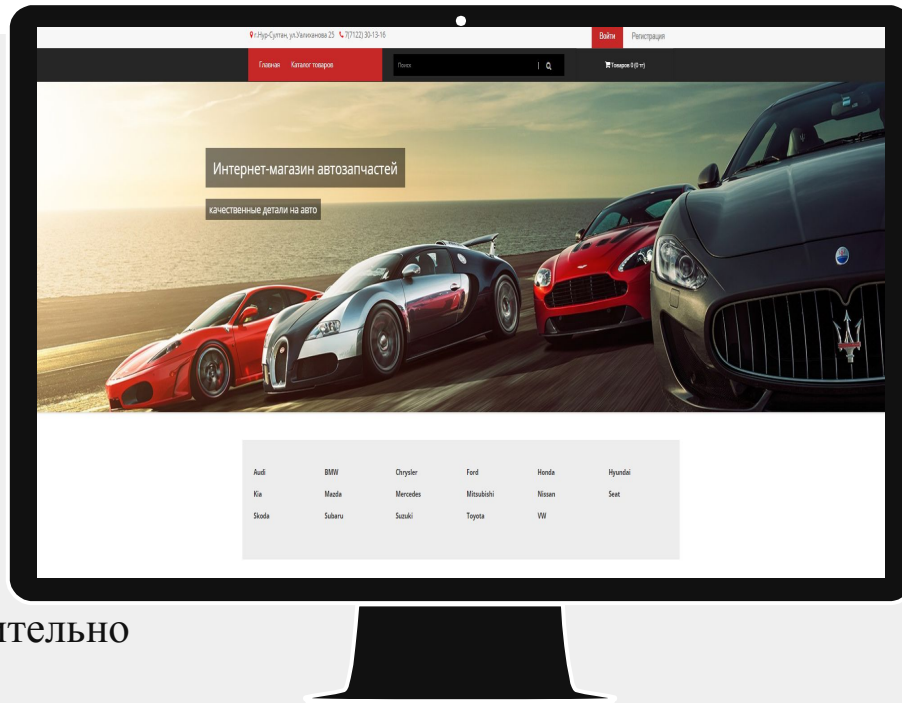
г.Нур-Султан, ул.Уалиханова 25 7(7122) 30-13-16

Войти Регистрация

Главная Каталог товаров

Поиск

Товаров 0 (0 тг)

Интернет-магазин автозапчастей

качественные детали на авто

| Audi | BMW | Chrysler | Ford | Honda | Hyundai |
|---|---|---|---|---|---|
| Kia | Mazda | Mercedes | Mitsubishi | Nissan | Seat |
| Skoda | Subaru | Suzuki | Toyota | VW | |

ительно